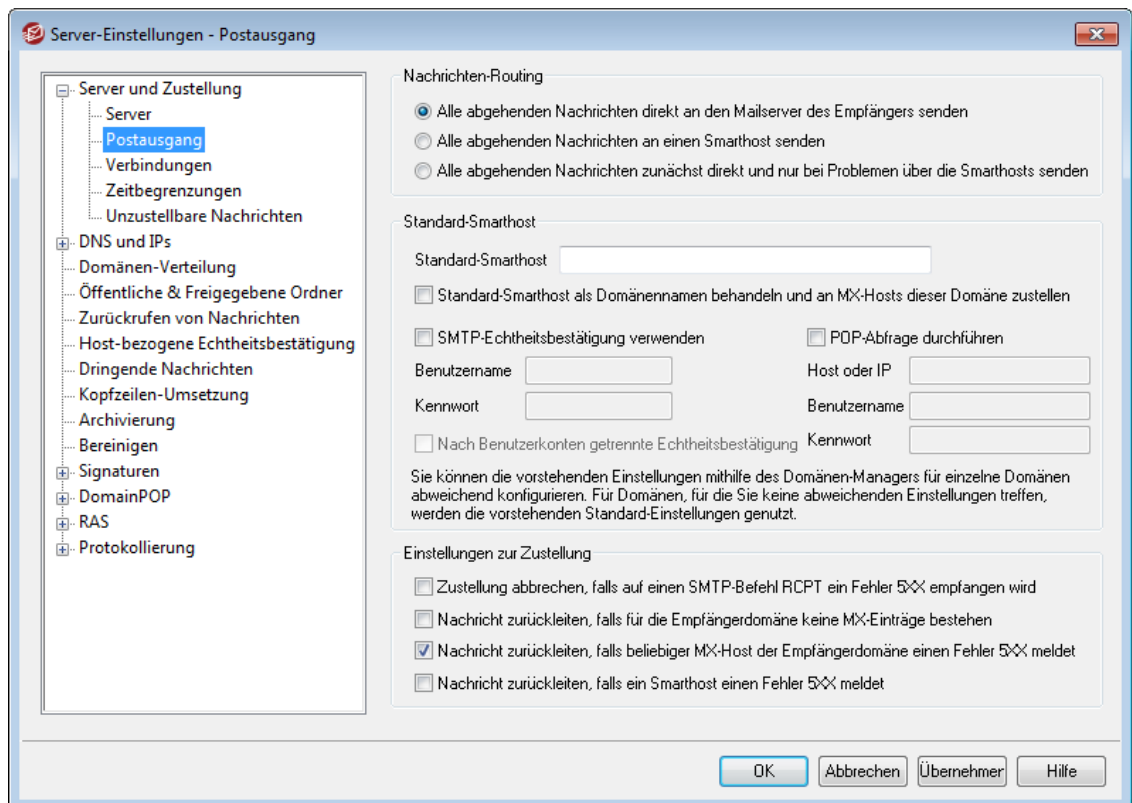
Server-Einstellungen - Postausgang

Server und Zustellung
Server
Postausgang
Verbindungen
Zeitbegrenzungen
Unzustellbare Nachrichten
DNS und IPs
Domänen-Verteilung
Öffentliche & Freigegebene Ordner
Zurückrufen von Nachrichten
Host-bezogene Echtheitsbestätigung
Dringende Nachrichten
Kopfzeilen-Umsetzung
Archivierung
Bereinigen
Signaturen
DomainPOP
RAS
Protokollierung

Nachrichten-Routing
Alle abgehenden Nachrichten direkt an den Mailserver des Empfängers senden
Alle abgehenden Nachrichten an einen Smarthost senden
Alle abgehenden Nachrichten zunächst direkt und nur bei Problemen über die Smarthosts senden

Standard-Smarthost
Standard-Smarthost
Standard-Smarthost als Domänennamen behandeln und an MX-Hosts dieser Domäne zustellen
SMTP-Echtheitsbestätigung verwenden
POP-Abfrage durchführen
Benutzername
Host oder IP
Kennwort
Benutzername
Nach Benutzerkonten getrennte Echtheitsbestätigung
Kennwort
Sie können die vorstehenden Einstellungen mithilfe des Domänen-Managers für einzelne Domänen abweichend konfigurieren. Für Domänen, für die Sie keine abweichenden Einstellungen treffen, werden die vorstehenden Standard-Einstellungen genutzt.

Einstellungen zur Zustellung
Zustellung abbrechen, falls auf einen SMTP-Befehl RCPT ein Fehler 5XX empfangen wird
Nachricht zurückleiten, falls für die Empfängerdomäne keine MX-Einträge bestehen
Nachricht zurückleiten, falls beliebiger MX-Host der Empfängerdomäne einen Fehler 5XX meldet
Nachricht zurückleiten, falls ein Smarthost einen Fehler 5XX meldet

OK
Abbrechen
Übernehmen
Hilfe